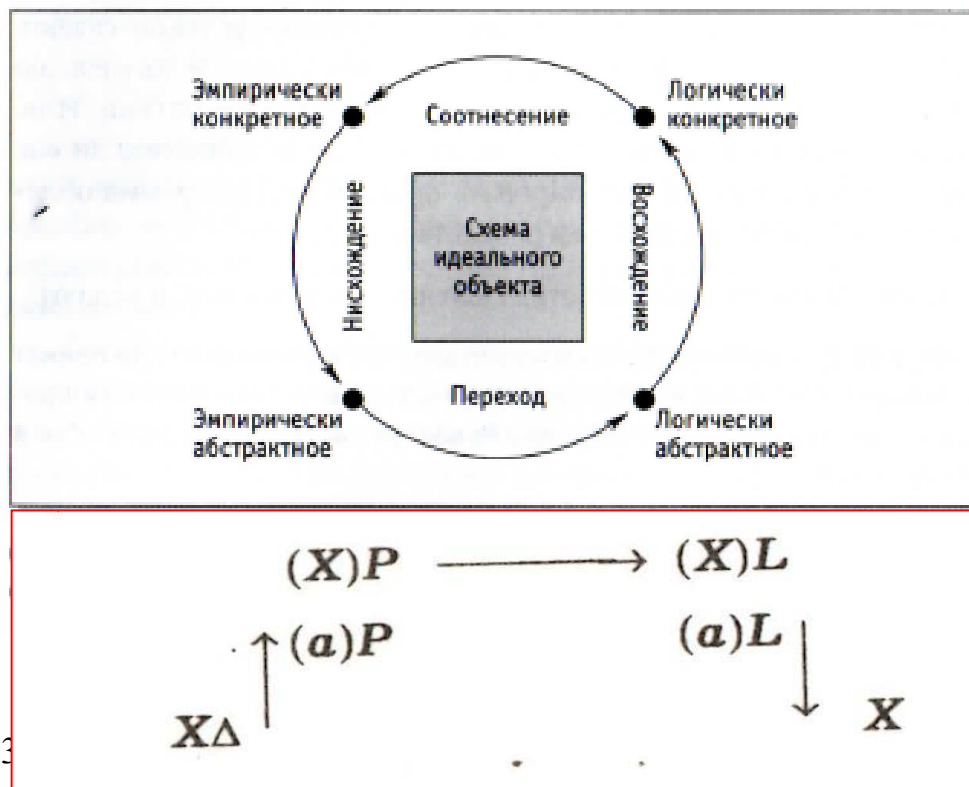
Эмпирически конкретное

Соотнесение

Логически конкретное

Нисхождение

Схема идеального объекта

Восхождение

Эмпирически абстрактное

Переход

Логически абстрактное

$(X)P \longrightarrow (X)L$

$\uparrow (a)P$

$(a)L \downarrow$

$X\Delta$

$X$

3